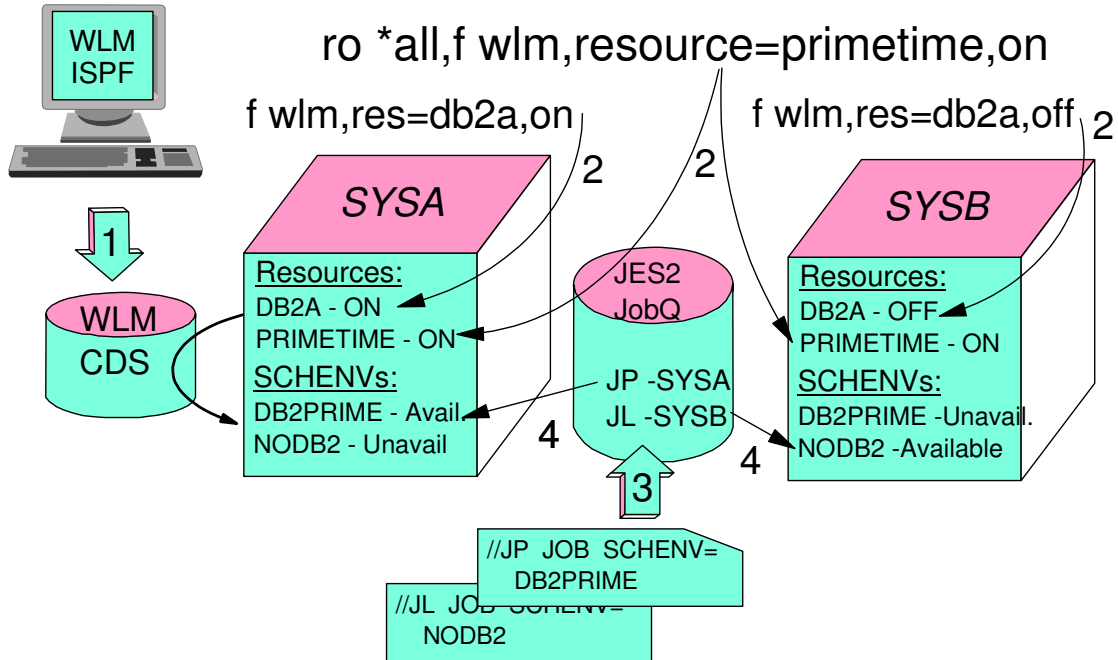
WLM ISPF

ro *all,f wlm,resource=primetime,on

f wlm,res=db2a,on

f wlm,res=db2a,off

2

2

2

SYSA

SYSB

1

WLM CDS

Resources:
DB2A - ON
PRIMETIME - ON
SCHENVs:
DB2PRIME - Avail.
NODB2 - Unavail

JES2 JobQ

JP -SYSA
JL -SYSB

Resources:
DB2A - OFF
PRIMETIME - ON
SCHENVs:
DB2PRIME -Unavail.
NODB2 -Available

4

4

3

//JP JOB SCHENV=
DB2PRIME

//JL JOB SCHENV=
NODB2